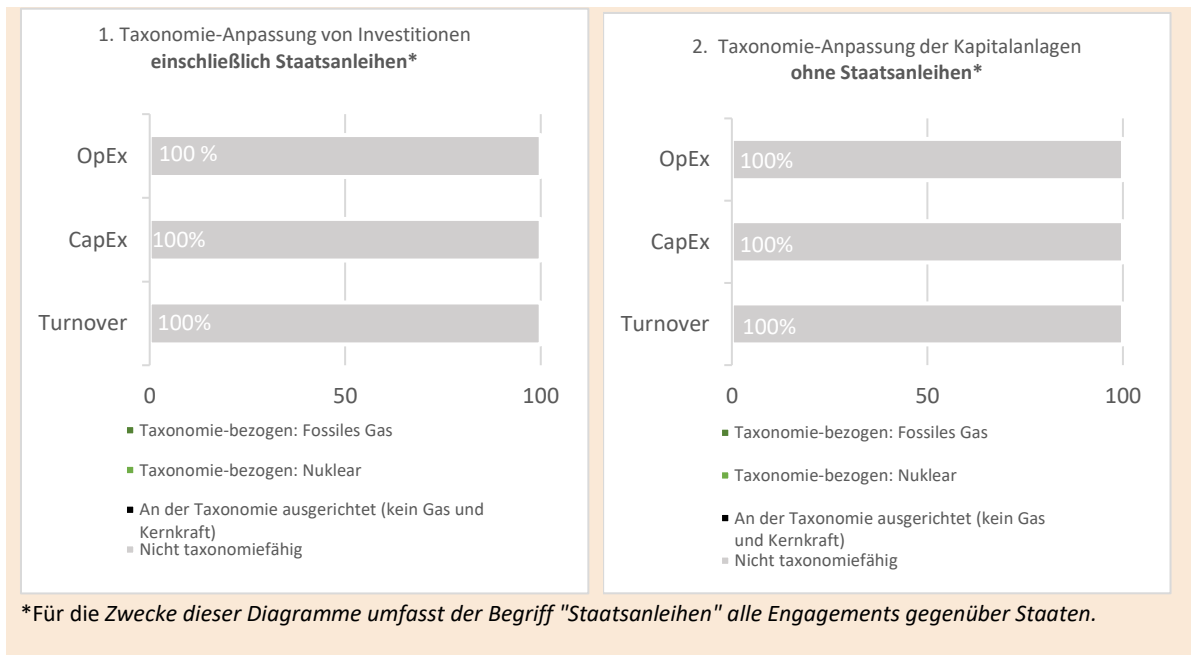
1. Taxonomie-Anpassung von Investitionen
**einschließlich Staatsanleihen***

OpEx
100 %

CapEx
100%

Turnover
100%

0
50
100

Taxonomie-bezogen: Fossiles Gas

Taxonomie-bezogen: Nuklear

An der Taxonomie ausgerichtet (kein Gas und Kernkraft)

Nicht taxonomiefähig

2. Taxonomie-Anpassung der Kapitalanlagen
**ohne Staatsanleihen***

OpEx
100%

CapEx
100%

Turnover
100%

0
50
100

Taxonomie-bezogen: Fossiles Gas

Taxonomie-bezogen: Nuklear

An der Taxonomie ausgerichtet (kein Gas und Kernkraft)

Nicht taxonomiefähig

*Für die *Zwecke dieser Diagramme umfasst der Begriff "Staatsanleihen" alle Engagements gegenüber Staaten.*